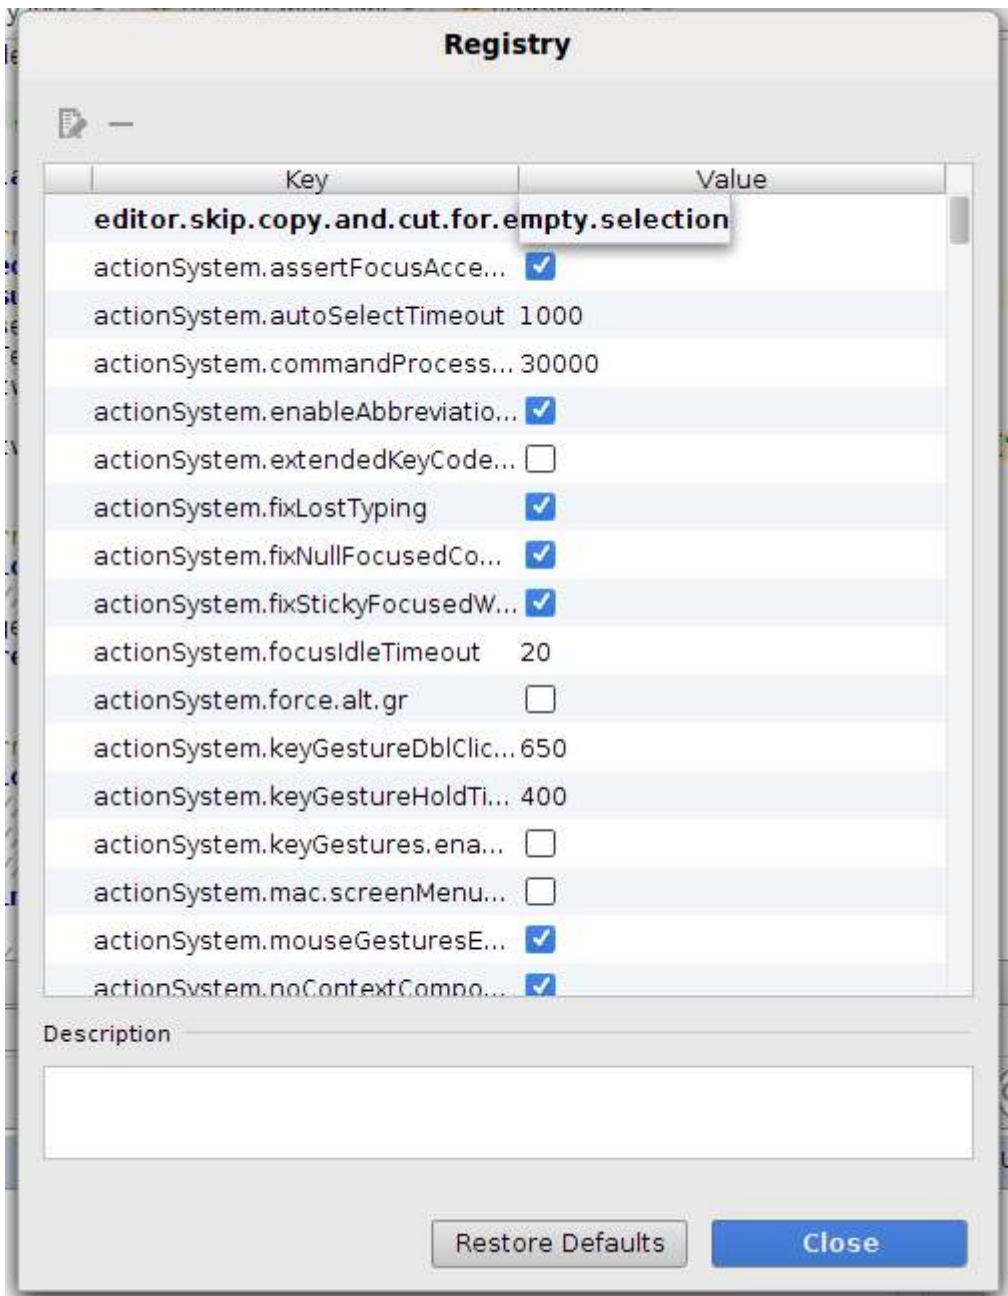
Registry

| Key | Value |
|---|---|
| editor.skip.copy.and.cut.for.empty.selection | |
| actionSystem.assertFocusAcce... | ☑ |
| actionSystem.autoSelectTimeout | 1000 |
| actionSystem.commandProcess... | 30000 |
| actionSystem.enableAbbreviatio... | ☑ |
| actionSystem.extendedKeyCode... | ☐ |
| actionSystem.fixLostTyping | ☑ |
| actionSystem.fixNullFocusedCo... | ☑ |
| actionSystem.fixStickyFocusedW... | ☑ |
| actionSystem.focusIdleTimeout | 20 |
| actionSystem.force.alt.gr | ☐ |
| actionSystem.keyGestureDblClic... | 650 |
| actionSystem.keyGestureHoldTi... | 400 |
| actionSystem.keyGestures.ena... | ☐ |
| actionSystem.mac.screenMenu... | ☐ |
| actionSystem.mouseGesturesE... | ☑ |
| actionSystem.noContextCompo... | ☑ |

Description

Restore Defaults

Close